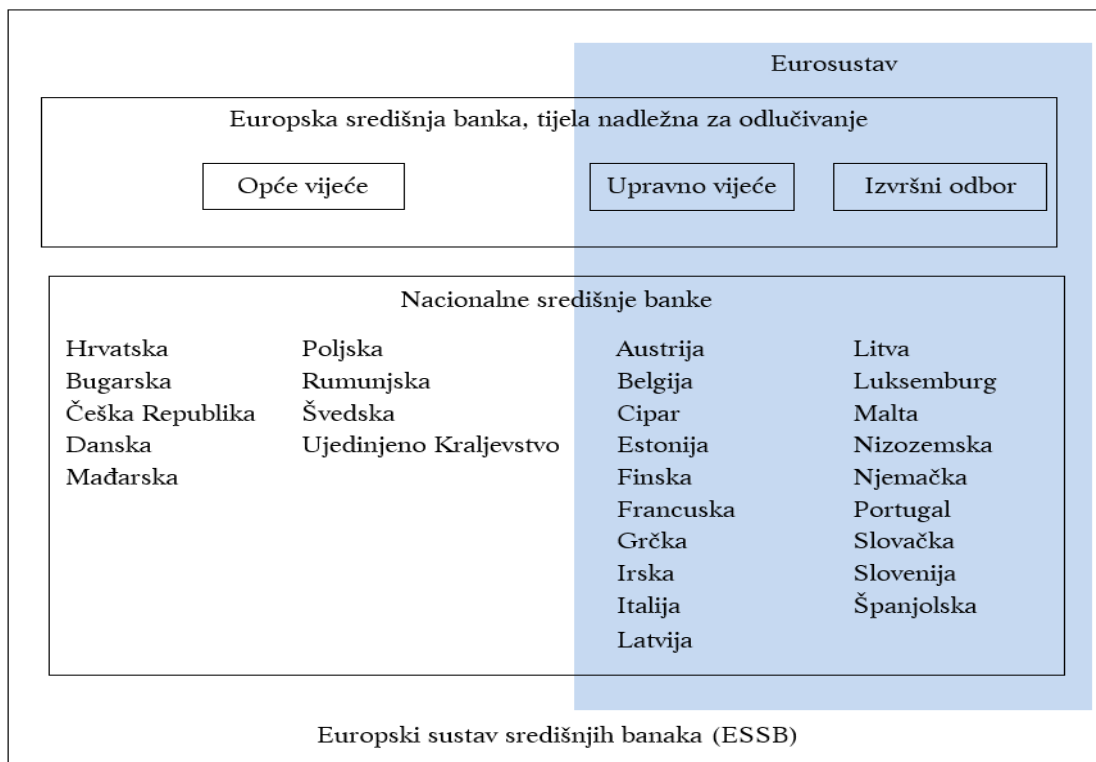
Eurosustav

Europska središnja banka, tijela nadležna za odlučivanje

Opće vijeće

Upravno vijeće

Izvršni odbor

Nacionalne središnje banke

Hrvatska
Bugarska
Češka Republika
Danska
Mađarska

Poljska
Rumunjska
Švedska
Ujedinjeno Kraljevstvo

Austrija
Belgija
Cipar
Estonija
Finska
Francuska
Grčka
Irska
Italija
Latvija

Litva
Luksemburg
Malta
Nizozemska
Njemačka
Portugal
Slovačka
Slovenija
Španjolska

Europski sustav središnjih banaka (ESSB)